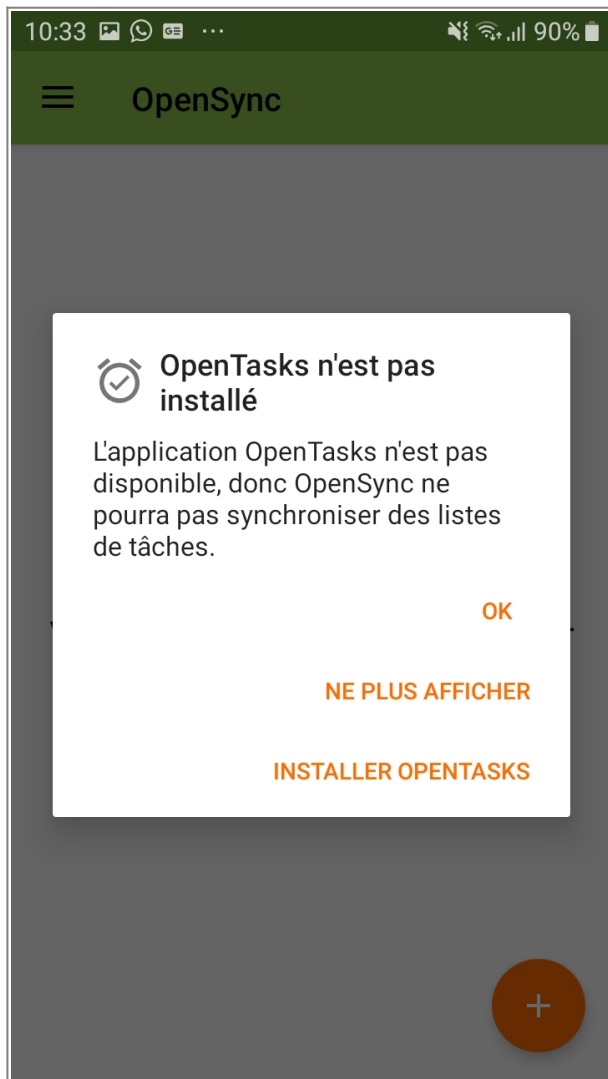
10:33 ··· 90%

OpenSync

OpenTasks n'est pas installé

L'application OpenTasks n'est pas disponible, donc OpenSync ne pourra pas synchroniser des listes de tâches.

OK

NE PLUS AFFICHER

INSTALLER OPENTASKS

+